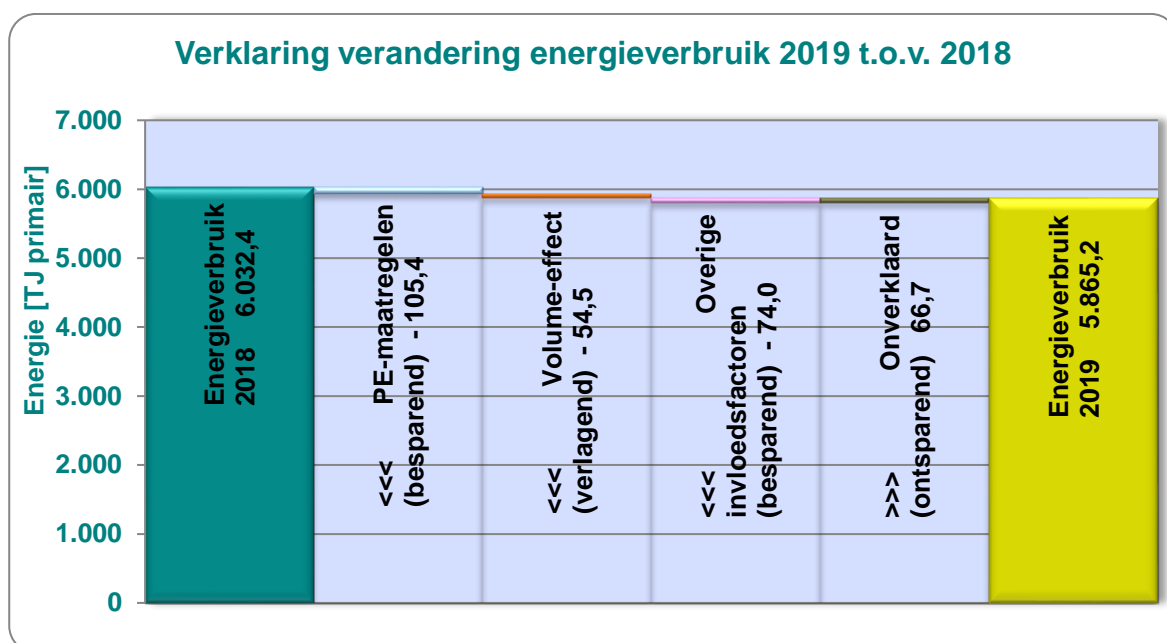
Verklaring verandering energieverbruik 2019 t.o.v. 2018

Energie [TJ primair]

7.000
6.000
5.000
4.000
3.000
2.000
1.000
0

Energieverbruik 2018 6.032,4

<<< PE-maatregelen (besparend) - 105,4

<<< Volume-effect (verlagend) - 54,5

<<< Overige invloedsfactoren (besparend) - 74,0

>>> Onverklaard (ontsparend) 66,7

Energieverbruik 2019 5.865,2